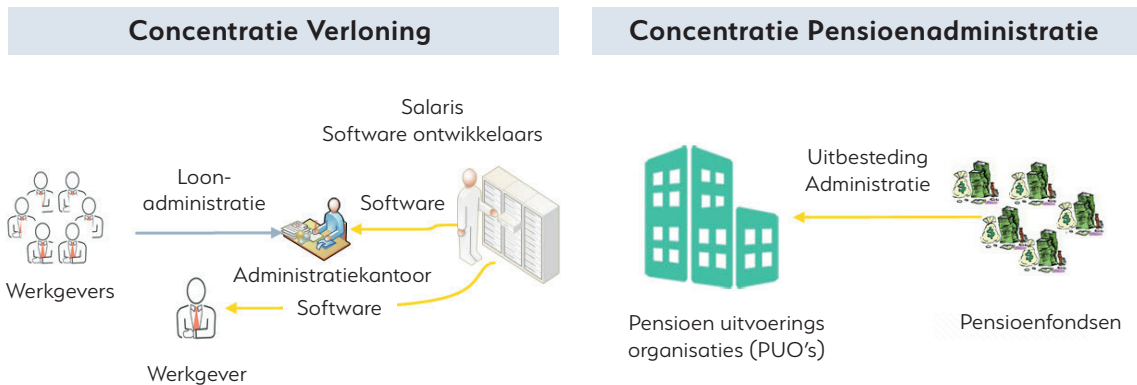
Concentratie Verloning

Salaris
Software ontwikkelaars

Loonadministratie

Software

Administratiekantoor

Werkgevers

Software

Werkgever

Concentratie Pensioenadministratie

Uitbesteding
Administratie

Pensioen uitvoerings organisaties (PUO's)

Pensioenfondsen